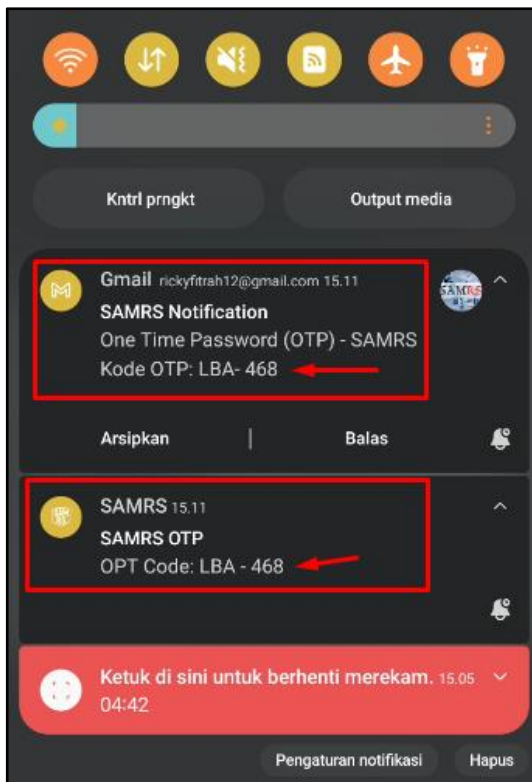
Kntrl prngkt

Output media

Gmail rickyfitrah12@gmail.com 15.11

SAMRS Notification

One Time Password (OTP) - SAMRS

Kode OTP: LBA- 468

SAMRS

Arsipkan

Balas

SAMRS 15.11

SAMRS OTP

OPT Code: LBA - 468

Ketuk di sini untuk berhenti merekam. 15.05

04:42

Pengaturan notifikasi

Hapus